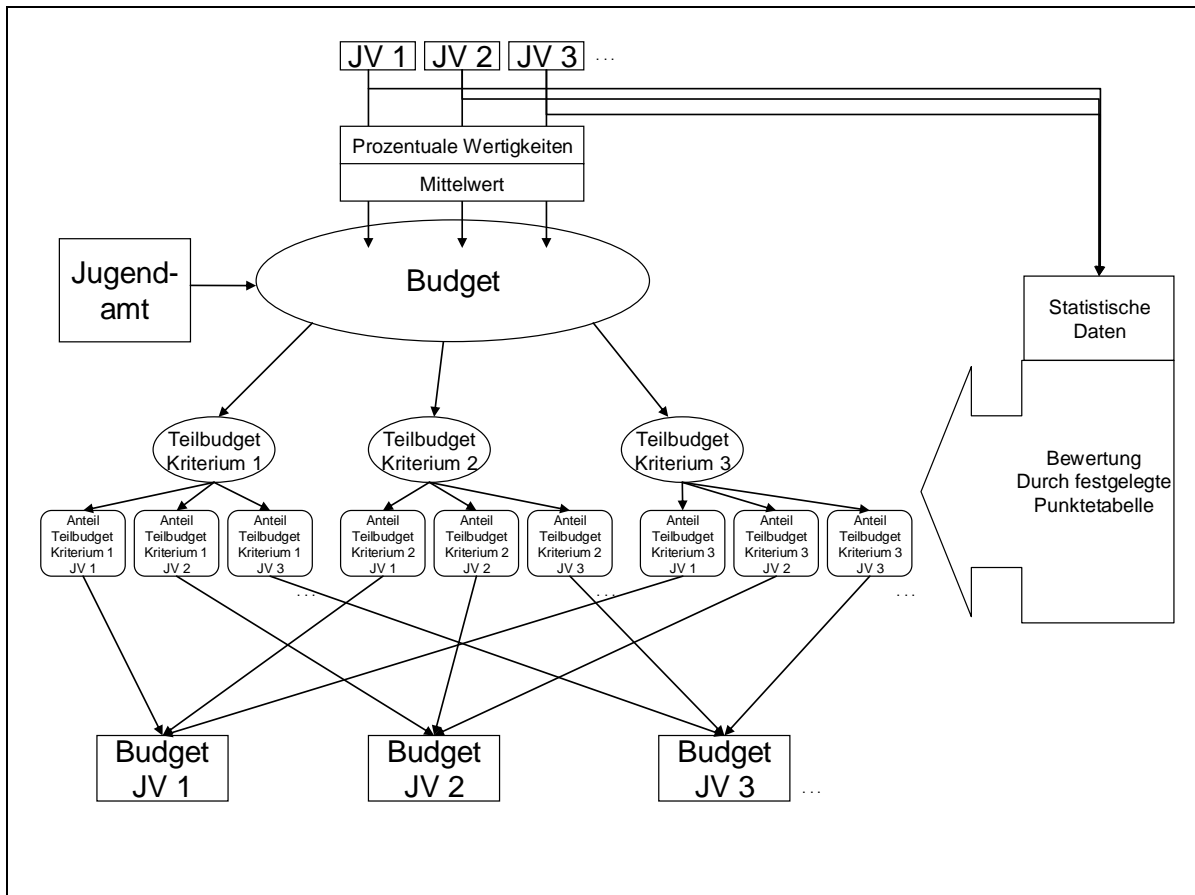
JV 1 JV 2 JV 3 ...

Prozentuale Wertigkeiten

Mittelwert

Jugendamt

Budget

Statistische Daten

Teilbudget Kriterium 1

Teilbudget Kriterium 2

Teilbudget Kriterium 3

Bewertung Durch festgelegte Punktetabelle

Anteil Teilbudget Kriterium 1 JV 1

Anteil Teilbudget Kriterium 1 JV 2

Anteil Teilbudget Kriterium 1 JV 3

...

Anteil Teilbudget Kriterium 2 JV 1

Anteil Teilbudget Kriterium 2 JV 2

Anteil Teilbudget Kriterium 2 JV 3

...

Anteil Teilbudget Kriterium 3 JV 1

Anteil Teilbudget Kriterium 3 JV 2

Anteil Teilbudget Kriterium 3 JV 3

...

Budget JV 1

Budget JV 2

Budget JV 3 ...